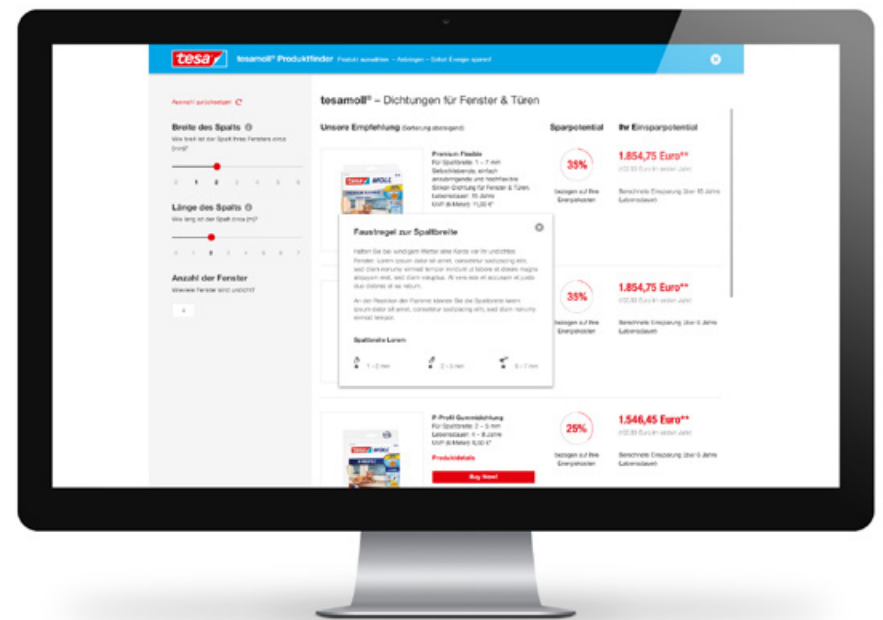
tesa tesamoll® Produktfinder Produkt auswählen – Anbringen – Sofort Energie sparen!

Auswahl zurücksetzen

Breite des Spalts
Wie breit ist der Spalt Ihres Fensters (circa [mm])?

1 2

Länge des Spalts
Wie lang ist der Spalt (circa [m])?

Anzahl der Fenster
Wieviele Fenster sind undicht?

tesamoll® – Dichtungen für Fenster & Türen

Unsere Empfehlung (Sortierung absteigend)

Sparpotential

Ihr Einsparpotential

Premium Flexible
Für Spaltbreite: 1 – 7 mm
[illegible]

35%
bezogen auf Ihre Energiekosten

1.854,75 Euro**
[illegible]

Faustregel zur Spaltbreite

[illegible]

Spaltbreite Lorem

1 – 2 mm 2 – 5 mm 5 – 7 mm

35%
bezogen auf Ihre Energiekosten

1.854,75 Euro**
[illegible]

P-Profil Gummidichtung
Für Spaltbreite: 2 – 5 mm
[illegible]

Produktdetails

Buy Now!

25%
bezogen auf Ihre Energiekosten

1.546,45 Euro**
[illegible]